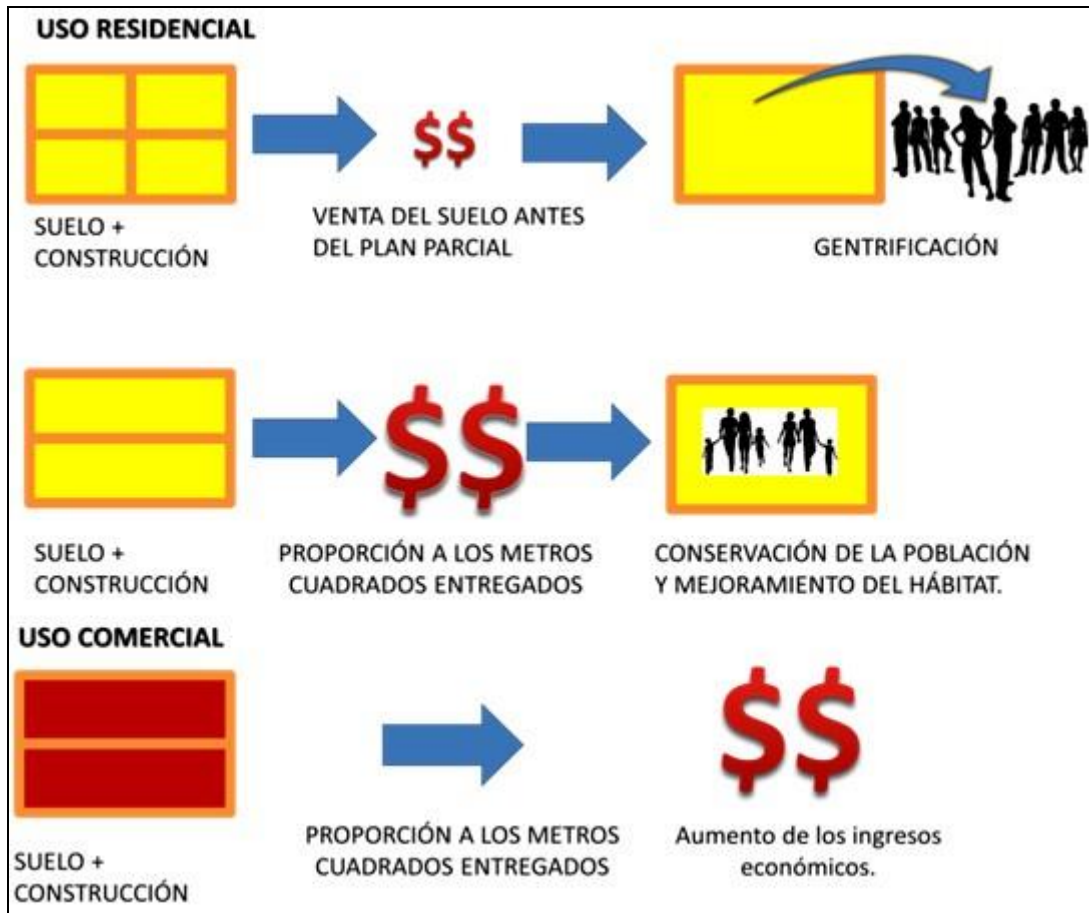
USO RESIDENCIAL

$$

SUELO + CONSTRUCCIÓN

VENTA DEL SUELO ANTES DEL PLAN PARCIAL

GENTRIFICACIÓN

$$

SUELO + CONSTRUCCIÓN

PROPORCIÓN A LOS METROS CUADRADOS ENTREGADOS

CONSERVACIÓN DE LA POBLACIÓN Y MEJORAMIENTO DEL HÁBITAT.

USO COMERCIAL

$$

SUELO + CONSTRUCCIÓN

PROPORCIÓN A LOS METROS CUADRADOS ENTREGADOS

Aumento de los ingresos económicos.